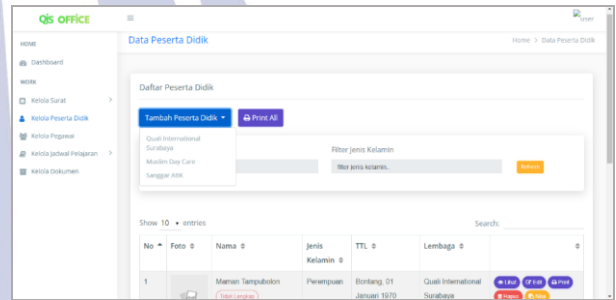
QIS OFFICE
≡
user

HOME
Dashboard
WORK
Kelola Surat
Kelola Peserta Didik
Kelola Pegawai
Kelola Jadwal Pelajaran
Kelola Dokumen

Data Peserta Didik
Home > Data Peserta Didik

Daftar Peserta Didik

Tambah Peserta Didik
Print All

Quali International Surabaya
Muslim Day Care
Sanggar ABK

Filter Jenis Kelamin
filter jenis kelamin.
Refresh

Show 10 entries
Search:

| No | Foto | Nama | Jenis Kelamin | TTL | Lembaga | |
|---|---|---|---|---|---|---|
| 1 | | Maman Tampubolon Tidak Lengkap | Perempuan | Bontang, 01 Januari 1970 | Quali International Surabaya | Lihat Edit Print Hapus Nilai |